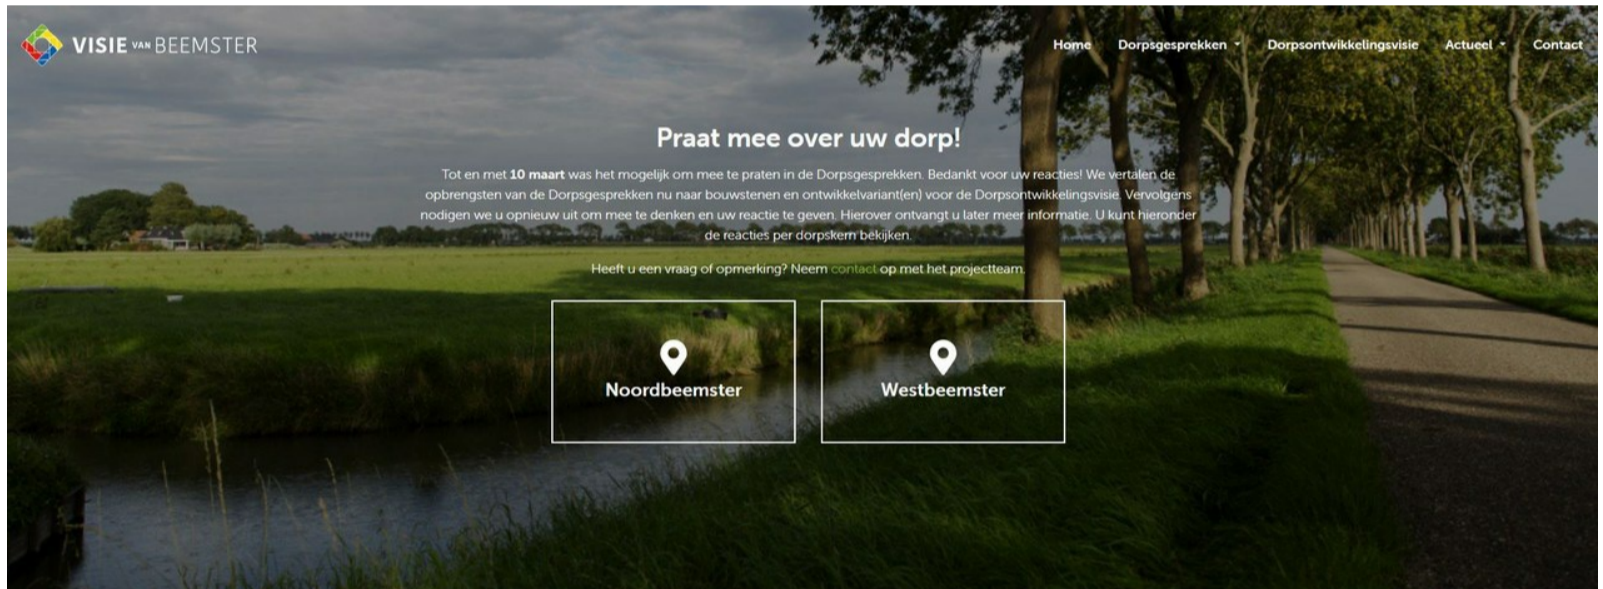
VISIE VAN BEEMSTER

Home Dorpsgesprekken Dorpsontwikkelingsvisie Actueel Contact

Praat mee over uw dorp!

Tot en met **10 maart** was het mogelijk om mee te praten in de Dorpsgesprekken. Bedankt voor uw reacties! We vertalen de opbrengsten van de Dorpsgesprekken nu naar bouwstenen en ontwikkelvariant(en) voor de Dorpsontwikkelingsvisie. Vervolgens nodigen we u opnieuw uit om mee te denken en uw reactie te geven. Hierover ontvangt u later meer informatie. U kunt hieronder de reacties per dorpskern bekijken.

Heeft u een vraag of opmerking? Neem contact op met het projectteam.

Noordbeemster

Westbeemster